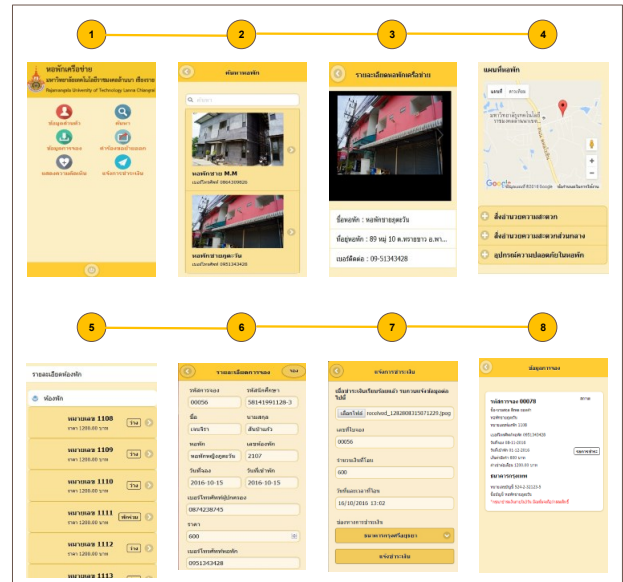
1

2

3

4

หอพักศรีชาย
มหาวิทยาลัยเทคโนโลยีราชมงคลล้านนา เชียงราย
Rajamangala University of Technology Lanna Chiangrai

ข้อมูลส่วนตัว
ค้นหา
ข้อมูลการจอง
ทำรายการยกเลิก
แสดงความคิดเห็น
แจ้งการชำระเงิน

ค้นหาหอพัก
ค้นหา
หอพักชาย M.M
เบอร์โทรศัพท์ 0864359826
หอพักชายสุดครัน
เบอร์โทรศัพท์ 0951343428

รายละเอียดหอพักศรีชาย
ชื่อหอพัก : หอพักชายสุดครัน
ที่อยู่หอพัก : 89 หมู่ 10 ต.ทรายขาว อ.พา...
เบอร์ติดต่อ : 09-51343428

แผนที่หอพัก
แผนที่
ดาวเทียม
Google
สิ่งอำนวยความสะดวก
สิ่งอำนวยความสะดวกส่วนกลาง
อุปกรณ์ความปลอดภัยในหอพัก

5

6

7

8

รายละเอียดห้องพัก
ห้องพัก
หมายเลข 1108
ราคา 1200.00 บาท
ว่าง
หมายเลข 1109
ราคา 1200.00 บาท
ว่าง
หมายเลข 1110
ราคา 1200.00 บาท
ว่าง
หมายเลข 1111
ราคา 1200.00 บาท
ติดจอง
หมายเลข 1112
ราคา 1200.00 บาท
ว่าง
หมายเลข 1113

รายละเอียดการจอง
จอง
รหัสการจอง
00056
รหัสนักศึกษา
58141991128-3
ชื่อ
เจนจิรา
นามสกุล
สืบนำแก้ว
หอพัก
หอพักหญิงสุดครัน
เลขห้องพัก
2107
วันที่จอง
2016-10-15
วันที่เข้าพัก
2016-10-15
เบอร์โทรศัพท์ผู้ปกครอง
0874238745
ราคา
600
เบอร์โทรศัพท์หอพัก
0951343428

แจ้งการชำระเงิน
หลังชำระเงินเรียบร้อยแล้ว รบกวนแจ้งข้อมูลด้วยค่ะ
เลือกไฟล์
received_1282808315871229.jpeg
เลขที่ใบจอง
00056
จำนวนเงินที่โอน
600
วันที่และเวลาที่โอน
16/10/2016 13:02
ช่องทางการชำระเงิน
ธนาคารกรุงศรีอยุธยา
แจ้งชำระเงิน

ข้อมูลการจอง
รหัสการจอง 00078
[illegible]